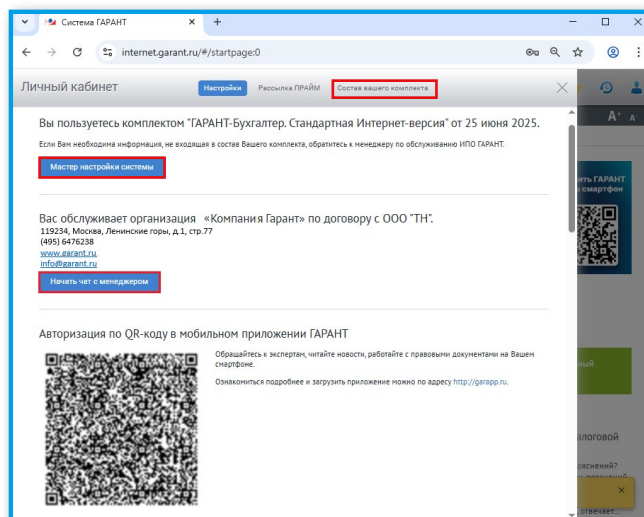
Система ГАРАНТ
+
internet.garant.ru/#/startpage:0

Личный кабинет
Настройки
Рассылка ПРАЙМ
Состав вашего комплекта

Вы пользуетесь комплектом "ГАРАНТ-Бухгалтер. Стандартная Интернет-версия" от 25 июня 2025.

Если Вам необходима информация, не входящая в состав Вашего комплекта, обратитесь к менеджеру по обслуживанию ИПО ГАРАНТ.

Мастер настройки системы

Вас обслуживает организация «Компания Гарант» по договору с ООО "ТН".
119234, Москва, Ленинские горы, д.1, стр.77
(495) 6476238
www.garant.ru
info@garant.ru

Начать чат с менеджером

Авторизация по QR-коду в мобильном приложении ГАРАНТ

Обращайтесь к экспертам, читайте новости, работайте с правовыми документами на Вашем смартфоне.

Ознакомиться подробнее и загрузить приложение можно по адресу http://garapp.ru.

ить ГАРАНТ
смартфон

алоговой
ъяснений?
отвечает...